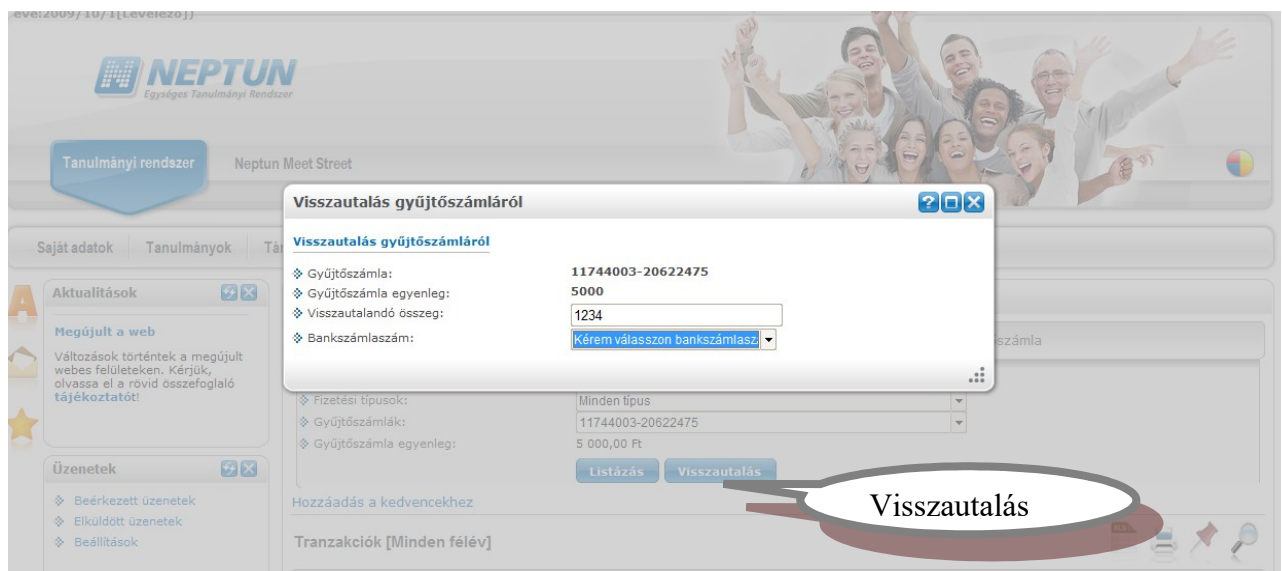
eve:2009/10/1[Levelező]]

NEPTUN
Egységes Tanulmányi Rendszer

Tanulmányi rendszer
Neptun Meet Street

Saját adatok | Tanulmányok | Tá

Aktualitások

Megújult a web

Változások történtek a megújult webes felületeken. Kérjük, olvassa el a rövid összefoglaló tájékoztatót!

Üzenetek

Beérkezett üzenetek
Elküldött üzenetek
Beállítások

Visszautalás gyűjtőszámláról

Visszautalás gyűjtőszámláról

Gyűjtőszámla: 11744003-20622475
Gyűjtőszámla egyenleg: 5000
Visszautalandó összeg: 1234
Bankszámlaszám: Kérem válasszon bankszámlasz

számla

Fizetési típusok: Minden típus
Gyűjtőszámlák: 11744003-20622475
Gyűjtőszámla egyenleg: 5 000,00 Ft

Listázás | Visszautalás

Hozzáadás a kedvencekhez

Tranzakciók [Minden félév]

Visszautalás